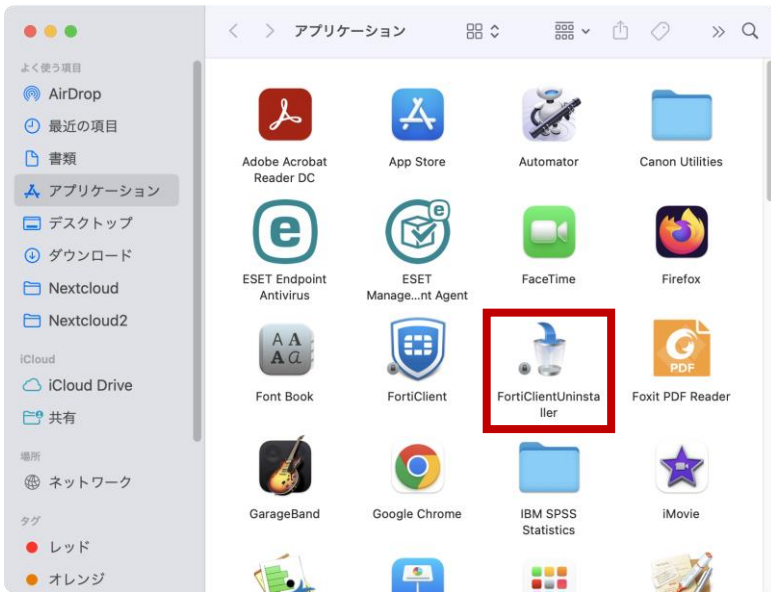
アプリケーション

よく使う項目
AirDrop
最近の項目
書類
アプリケーション
デスクトップ
ダウンロード
Nextcloud
Nextcloud2

iCloud
iCloud Drive
共有

場所
ネットワーク

タグ
レッド
オレンジ

Adobe Acrobat Reader DC
App Store
Automator
Canon Utilities
ESET Endpoint Antivirus
ESET Manage...nt Agent
FaceTime
Firefox
Font Book
FortiClient
FortiClientUninstaller
Foxit PDF Reader
GarageBand
Google Chrome
IBM SPSS Statistics
iMovie